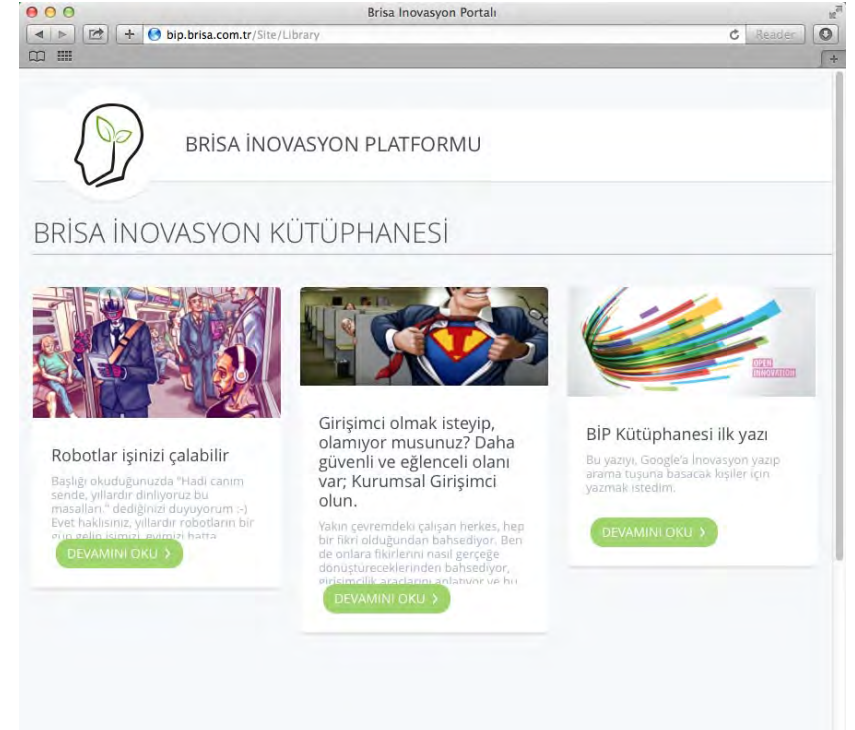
Brisa Inovasyon Portalı

bip.brisa.com.tr/Site/Library

Reader

BRİSA İNOVASYON PLATFORMU

BRİSA İNOVASYON KÜTÜPHANESİ

Robotlar işinizi çalabilir

Başlığı okuduğunuzda "Hadi canım sende, yıllardır dinliyoruz bu masalları." dediğinizi duyuyorum :-) Evet haklısınız, yıllardır robotların bir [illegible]

DEVAMINI OKU ›

Girişimci olmak isteyip, olamıyor musunuz? Daha güvenli ve eğlenceli olanı var; Kurumsal Girişimci olun.

Yakın çevremdeki çalışan herkes, hep bir fikri olduğundan bahsediyor. Ben de onlara fikirlerini nasıl gerçeğe dönüştüreceklerinden bahsediyor, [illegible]

DEVAMINI OKU ›

OPEN INNOVATION

BİP Kütüphanesi ilk yazı

Bu yazıyı, Google'a İnovasyon yazıp arama tuşuna basacak kişiler için yazmak istedim.

DEVAMINI OKU ›